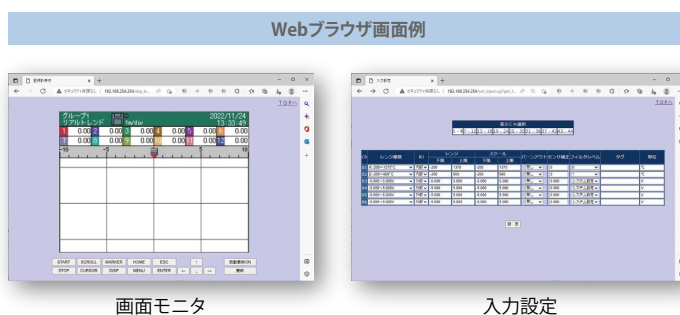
Webブラウザ画面例

画面モニタ

TOP

グループ1
リアルトレンド
5m/div
2022/11/24
13:33:49

| 1 | 0.00 | 3 | 0.00 | 5 | 0.00 | 7 | 0.00 | 9 | 0.00 |
|---|---|---|---|---|---|---|---|---|---|
| 2 | 0.00 | 4 | 0.00 | 6 | 0.00 | 8 | 0.00 | 10 | 0.00 |

-10 -5 0 5 10

START SCROLL MARKER HOME ESC ↑ 画面更新ON
STOP CURSOR DISP MENU ENTER ← ↓ → 更新

入力設定

TOP

表示CH選択

| CH | レンジ種類 | 単位 | レンジ 下限 | レンジ 上限 | スケール 下限 | スケール 上限 | バーンアウト | センサ補正 | フィルタレベル | タグ | 単位 |
|---|---|---|---|---|---|---|---|---|---|---|---|
| 01 | K -200~1372°C | | -200 | 1370 | -200 | 1370 | | 0.0 | | | °C |
| 02 | K -200~600°C | | -200 | 600 | -200 | 600 | | 0 | | | °C |
| 03 | -5.000~5.000V | | -5.000 | 5.000 | -5.000 | 5.000 | | 0.000 | | | V |
| 04 | -5.000~5.000V | | -5.000 | 5.000 | -5.000 | 5.000 | | 0.000 | | | V |
| 05 | -5.000~5.000V | | -5.000 | 5.000 | -5.000 | 5.000 | | 0.000 | | | V |
| 06 | -5.000~5.000V | | -5.000 | 5.000 | -5.000 | 5.000 | | 0.000 | | | V |

設定